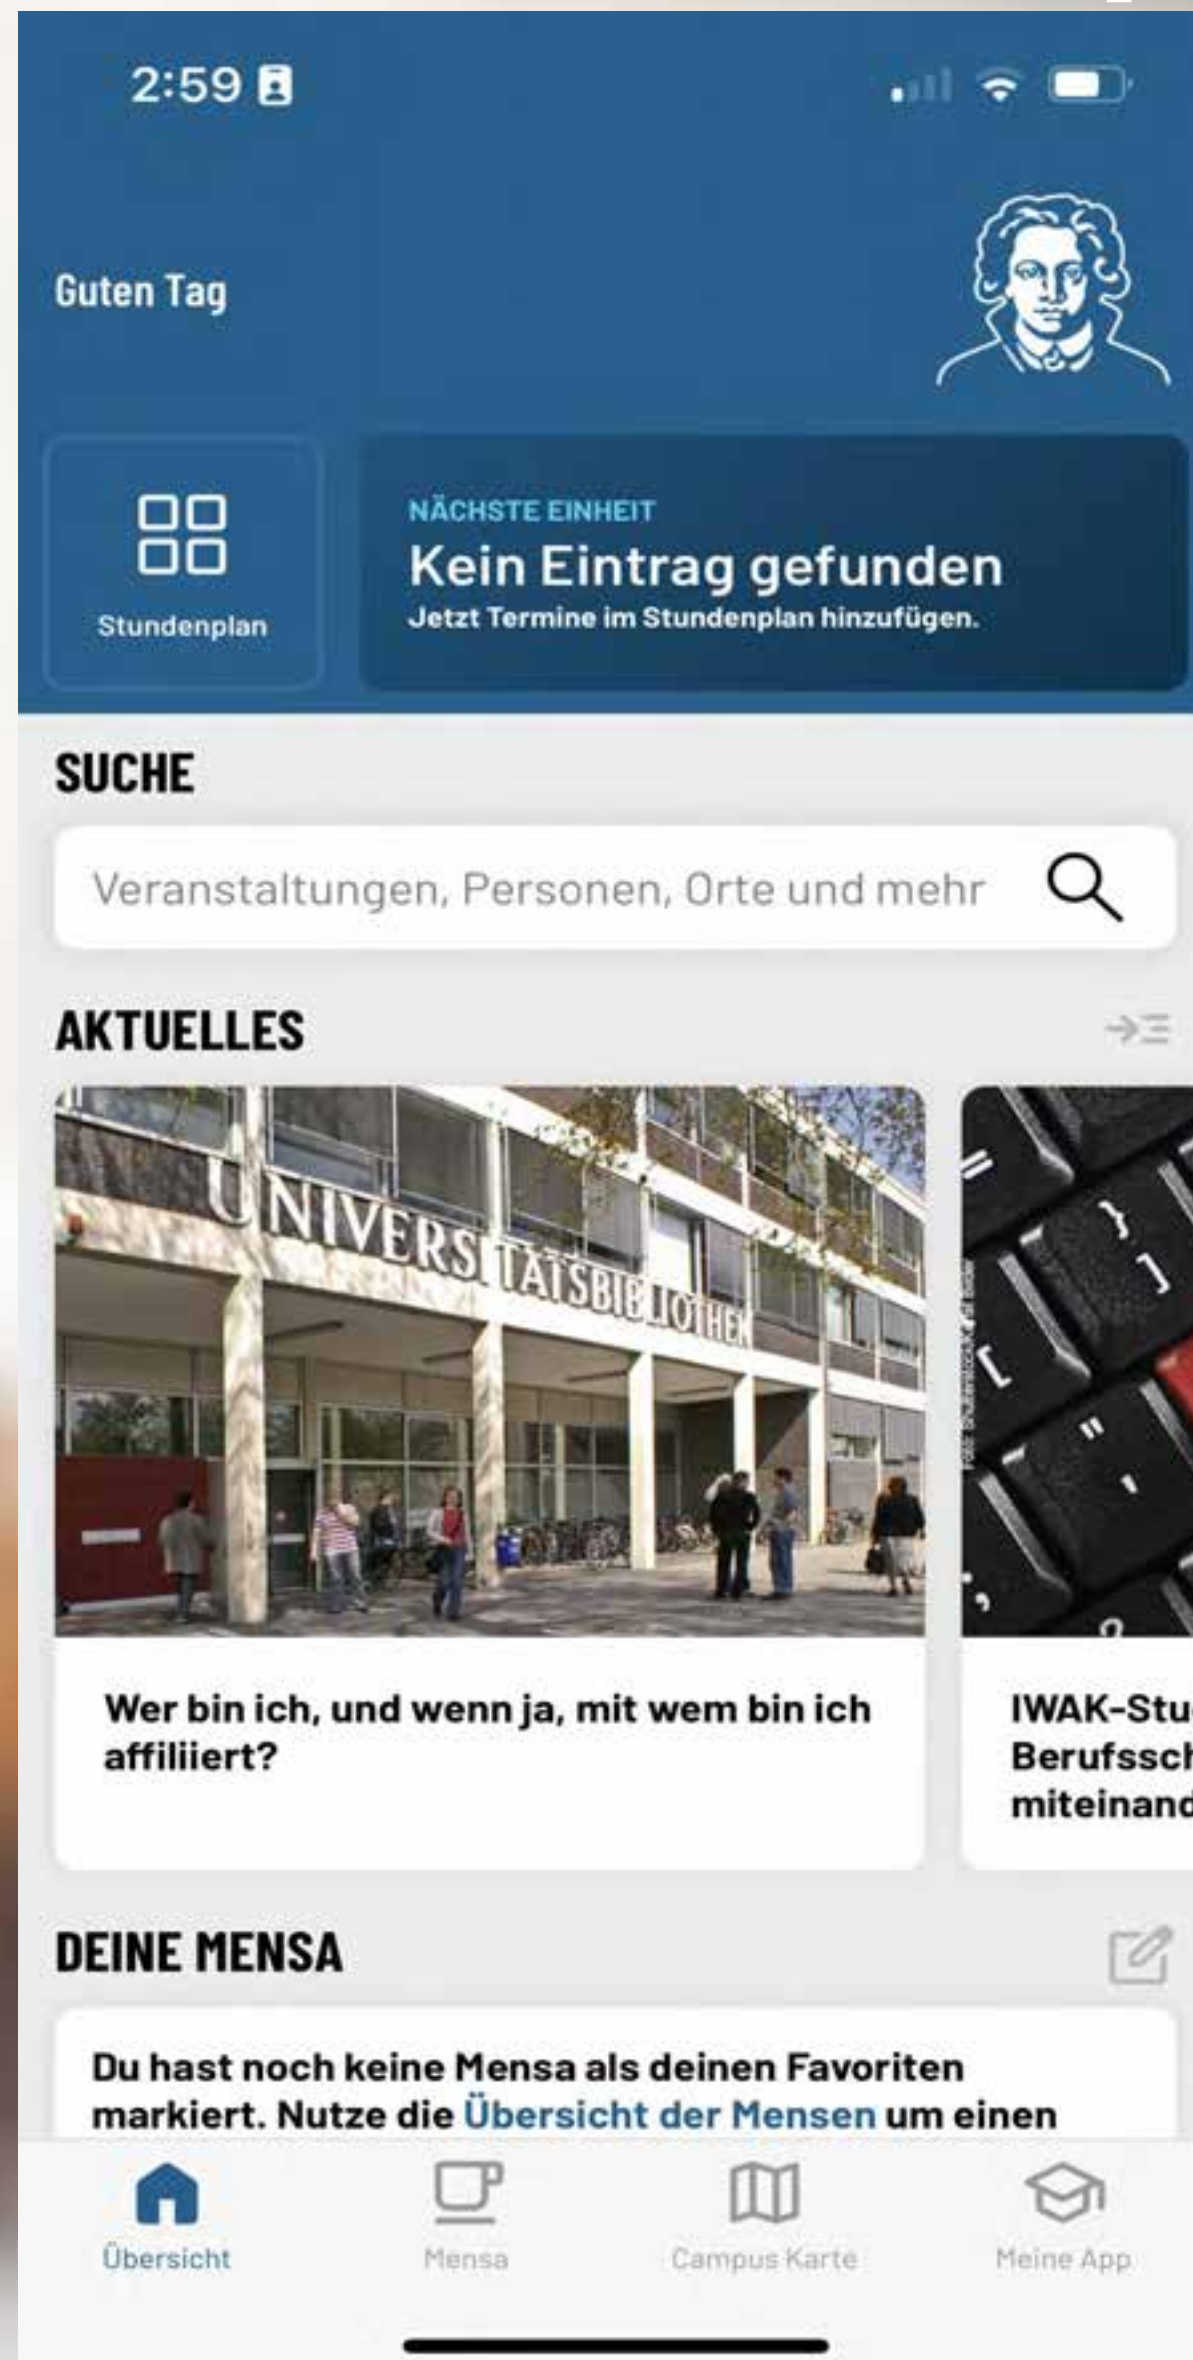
2:59

Guten Tag

Stundenplan

NÄCHSTE EINHEIT
Kein Eintrag gefunden
Jetzt Termine im Stundenplan hinzufügen.

SUCHE

Veranstaltungen, Personen, Orte und mehr

AKTUELLES

UNIVERSITÄTSBIBLIOTHEK

Wer bin ich, und wenn ja, mit wem bin ich affiliiert?

IWAK-Stu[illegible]
Berufssch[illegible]
miteinand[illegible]

DEINE MENSA

Du hast noch keine Mensa als deinen Favoriten markiert. Nutze die Übersicht der Mensen um einen

Übersicht
Mensa
Campus Karte
Meine App